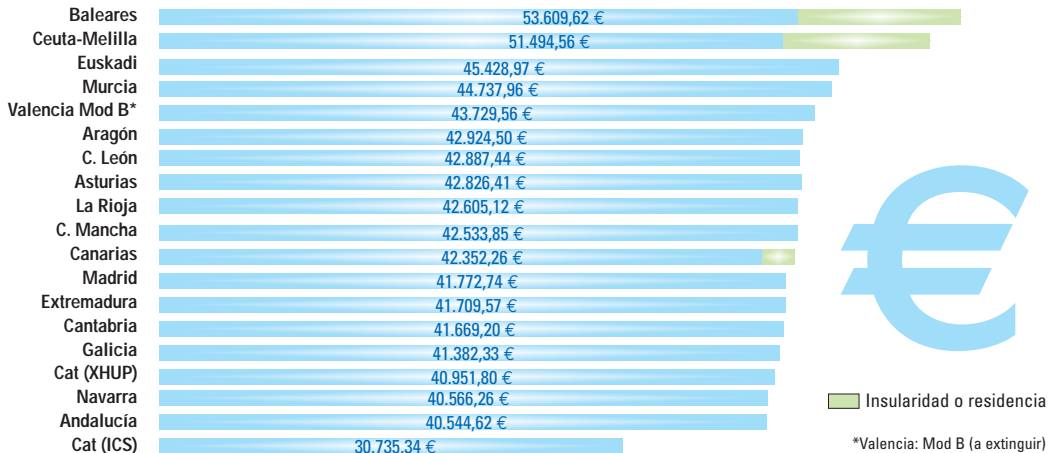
| | |
|---|---|
| Baleares | 53.609,62 € |
| Ceuta-Melilla | 51.494,56 € |
| Euskadi | 45.428,97 € |
| Murcia | 44.737,96 € |
| Valencia Mod B* | 43.729,56 € |
| Aragón | 42.924,50 € |
| C. León | 42.887,44 € |
| Asturias | 42.826,41 € |
| La Rioja | 42.605,12 € |
| C. Mancha | 42.533,85 € |
| Canarias | 42.352,26 € |
| Madrid | 41.772,74 € |
| Extremadura | 41.709,57 € |
| Cantabria | 41.669,20 € |
| Galicia | 41.382,33 € |
| Cat (XHUP) | 40.951,80 € |
| Navarra | 40.566,26 € |
| Andalucía | 40.544,62 € |
| Cat (ICS) | 30.735,34 € |

€

Insularidad o residencia

*Valencia: Mod B (a extinguir)